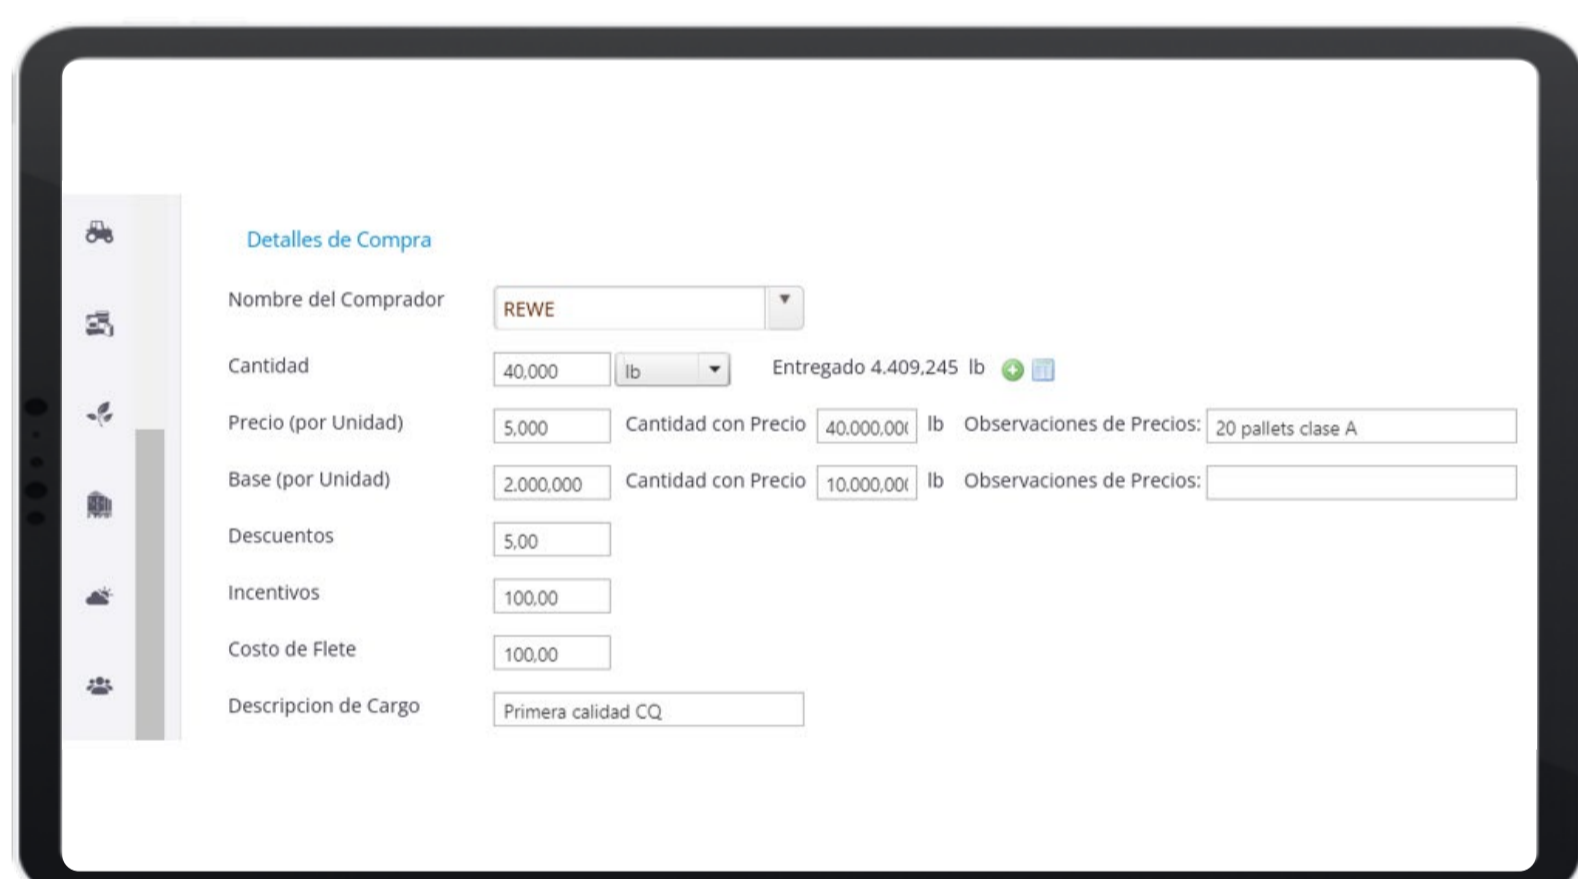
Detalles de Compra

Nombre del Comprador REWE

Cantidad 40,000 lb Entregado 4.409,245 lb

Precio (por Unidad) 5,000 Cantidad con Precio 40,000,00( lb Observaciones de Precios: 20 pallets clase A

Base (por Unidad) 2,000,000 Cantidad con Precio 10,000,00( lb Observaciones de Precios:

Descuentos 5,00

Incentivos 100,00

Costo de Flete 100,00

Descripcion de Cargo Primera calidad CQ